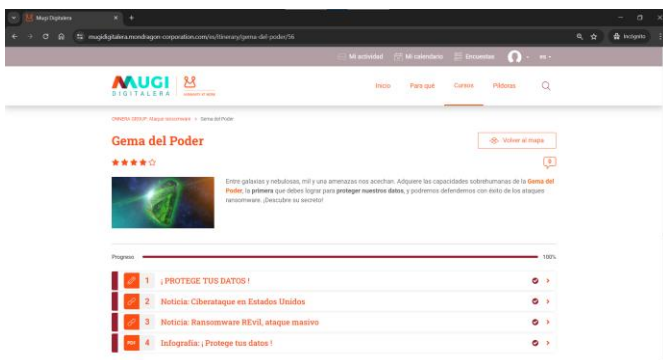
Mugi Digitalera

mugidigitalera.mondragon-corporation.com/es/itinerary/gema-del-poder/56

Incógnito

Mi actividad Mi calendario Encuestas es

MUGI DIGITALERA

Inicio Para qué Cursos Píldoras

CRINEWA GROUP: Mapas ransomware > Gema del Poder

Gema del Poder

Volver al mapa

Entre galaxias y nebulosas, mil y una amenazas nos acechan. Adquiere las capacidades sobrehumanas de la Gema del Poder, la primera que debes lograr para proteger nuestros datos, y podremos defendernos con éxito de los ataques ransomware. ¡Descubre su secreto!

Progreso 100%

1 ¡ PROTEGE TUS DATOS !

2 Noticia: Ciberataque en Estados Unidos

3 Noticia: Ransomware REvil, ataque masivo

PDF 4 Infografía: ¡ Protege tus datos !